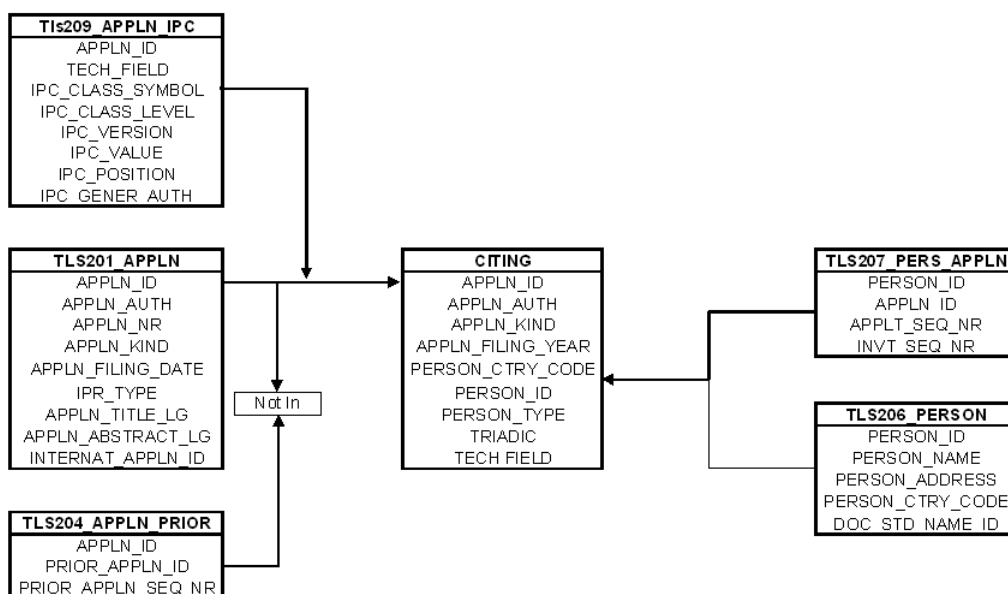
Tls209_APPLN_IPC
APPLN_ID
TECH_FIELD
IPC_CLASS_SYMBOL
IPC_CLASS_LEVEL
IPC_VERSION
IPC_VALUE
IPC_POSITION
IPC_GENER_AUTH

TLS201_APPLN
APPLN_ID
APPLN_AUTH
APPLN_NR
APPLN_KIND
APPLN_FILING_DATE
IPR_TYPE
APPLN_TITLE_LG
APPLN_ABSTRACT_LG
INTERNAT_APPLN_ID

Not In

TLS204_APPLN_PRIOR
APPLN_ID
PRIOR_APPLN_ID
PRIOR_APPLN_SEQ_NR

CITING
APPLN_ID
APPLN_AUTH
APPLN_KIND
APPLN_FILING_YEAR
PERSON_CTRY_CODE
PERSON_ID
PERSON_TYPE
TRIADIC
TECH FIELD

TLS207_PERS_APPLN
PERSON_ID
APPLN_ID
APPLT_SEQ_NR
INVT_SEQ_NR

TLS206_PERSON
PERSON_ID
PERSON_NAME
PERSON_ADDRESS
PERSON_CTRY_CODE
DOC_STD_NAME_ID